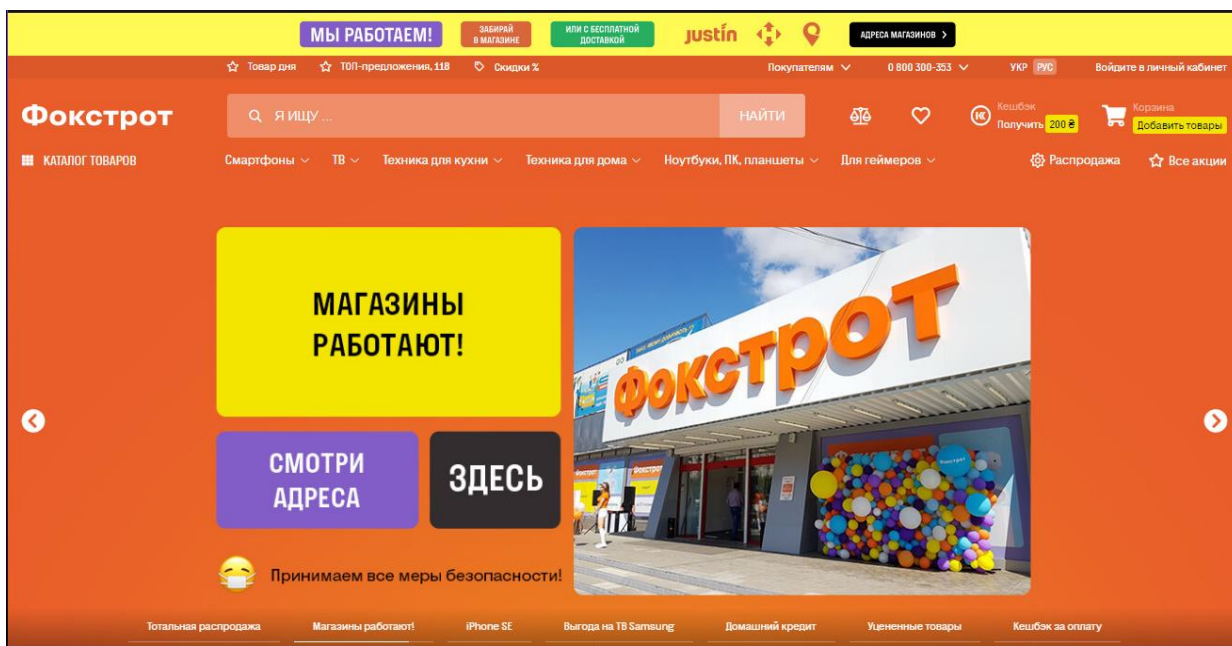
МЫ РАБОТАЕМ! ЗАБИРАЙ В МАГАЗИНЕ ИЛИ С БЕСПЛАТНОЙ ДОСТАВКОЙ justin АДРЕСА МАГАЗИНОВ >

Товар дня ТОП-предложения, 118 Скидки % Покупателям 0 800 300-353 УКР РУС Войдите в личный кабинет

Фокстрот Я ИЩУ ... НАЙТИ Кешбэк Получить 200 ₴ Корзина Добавить товары

КАТАЛОГ ТОВАРОВ Смартфоны ТВ Техника для кухни Техника для дома Ноутбуки, ПК, планшеты Для геймеров Распродажа Все акции

МАГАЗИНЫ РАБОТАЮТ!

СМОТРИ АДРЕСА

ЗДЕСЬ

Принимаем все меры безопасности!

ФОКСТРОТ

Тотальная распродажа Магазины работают! iPhone SE Выгода на ТВ Samsung Домашний кредит Уцененные товары Кешбэк за оплату